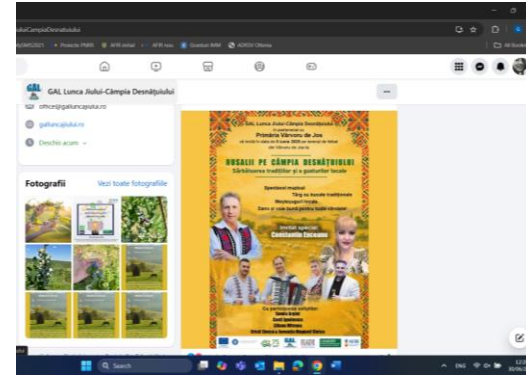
/lukaCampiaDesnatuiului

Proiecte PNRR · AFIR mail · AFIR nou · Quantum IMM · ADR SV Oltenia · All Bookm

GAL Lunca Jiului-Câmpia Desnățuiului

office@galluncajiului.ro

galluncajiului.ro

Deschis acum

Fotografii

Vezi toate fotografiile

GAL Lunca Jiului-Câmpia Desnățuiului

în parteneriat cu

Primăria Vârvoru de Jos

RUSALII PE CÂMPIA DESNĂȚUIULUI

Sărbătoarea tradițiilor și a gusturilor locale

Spectacol muzical

Târg cu bucate tradiționale

Meșteșugari locali

Invitat special

Constantin Enceanu

Q Search